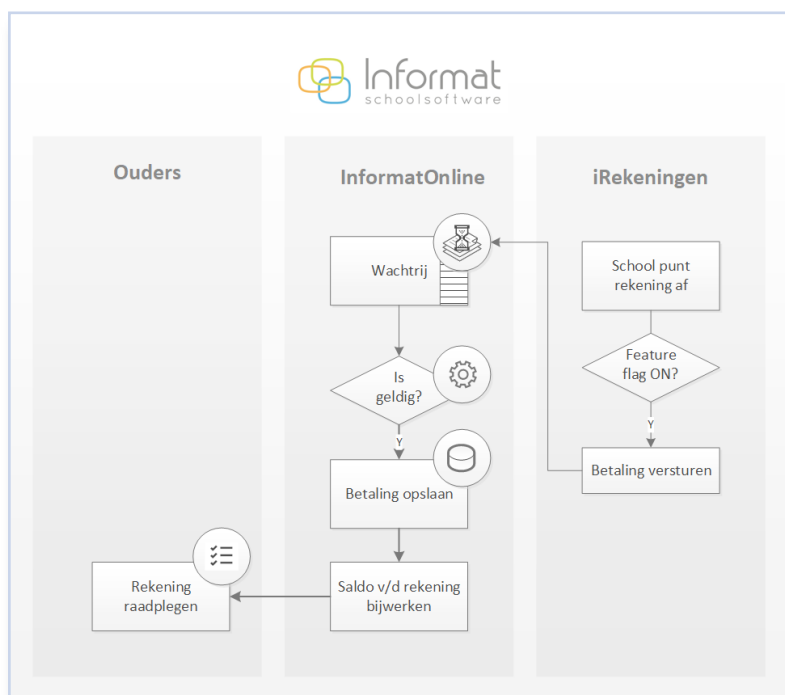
Informat
schoolsoftware

Ouders

InformatOnline

iRekeningen

Wachtrij

Is geldig?

Y

Betaling opslaan

Saldo v/d rekening bijwerken

Rekening raadplegen

School punt rekening af

Feature flag ON?

Y

Betaling versturen